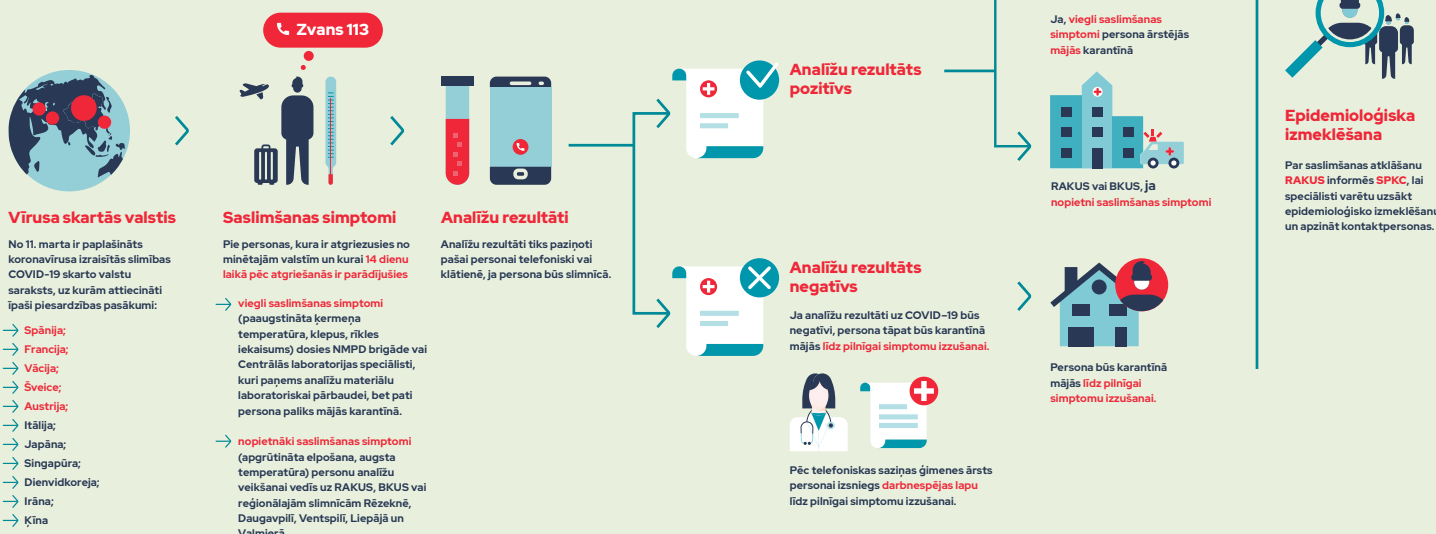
Vīrusa skartās valstis

No 11. marta ir paplašināts koronavīrusa izraisītās slimības COVID-19 skarto valstu saraksts, uz kurām attiecināti īpaši piesardzības pasākumi:

Spānija;
Francija;
Vācija;
Šveice;
Austrija;
Itālija;
Japāna;
Singapūra;
Dienvidkoreja;
Irāna;
Ķīna

Zvans 113

Saslimšanas simptomi

Pie personas, kura ir atgriezusies no minētajām valstīm un kurai 14 dienu laikā pēc atgriešanās ir parādījušies

viegli saslimšanas simptomi (paaugstināta ķermeņa temperatūra, klepus, rīkles iekaisums) dosies NMPD brigāde vai Centrālās laboratorijas speciālisti, kuri paņems analīžu materiālu laboratoriskai pārbaudei, bet pati persona paliks mājās karantīnā.

nopietnāki saslimšanas simptomi (apgrūtināta elpošana, augsta temperatūra) personu analīžu veikšanai vedīs uz RAKUS, BKUS vai reģionālajām slimnīcām Rēzeknē, Daugavpilī, Ventspilī, Liepājā un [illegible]

Analīžu rezultāti

Analīžu rezultāti tiks paziņoti pašai personai telefoniski vai klātienē, ja persona būs slimnīcā.

Analīžu rezultāts pozitīvs

Ja, viegli saslimšanas simptomi persona ārstējās mājās karantīnā

RAKUS vai BKUS, ja nopietni saslimšanas simptomi

Analīžu rezultāts negatīvs

Ja analīžu rezultāti uz COVID-19 būs negatīvi, persona tāpat būs karantīnā mājās līdz pilnīgai simptomu izzušanai.

Persona būs karantīnā mājās līdz pilnīgai simptomu izzušanai.

Pēc telefoniskas saziņas ģimenes ārsts personai izsniegs darbnespējas lapu līdz pilnīgai simptomu izzušanai.

Epidemioloģiska izmeklēšana

Par saslimšanas atklāšanu RAKUS informēs SPKC, lai speciālisti varētu uzsākt epidemioloģisko izmeklēšanu un apzināt kontaktpersonas.